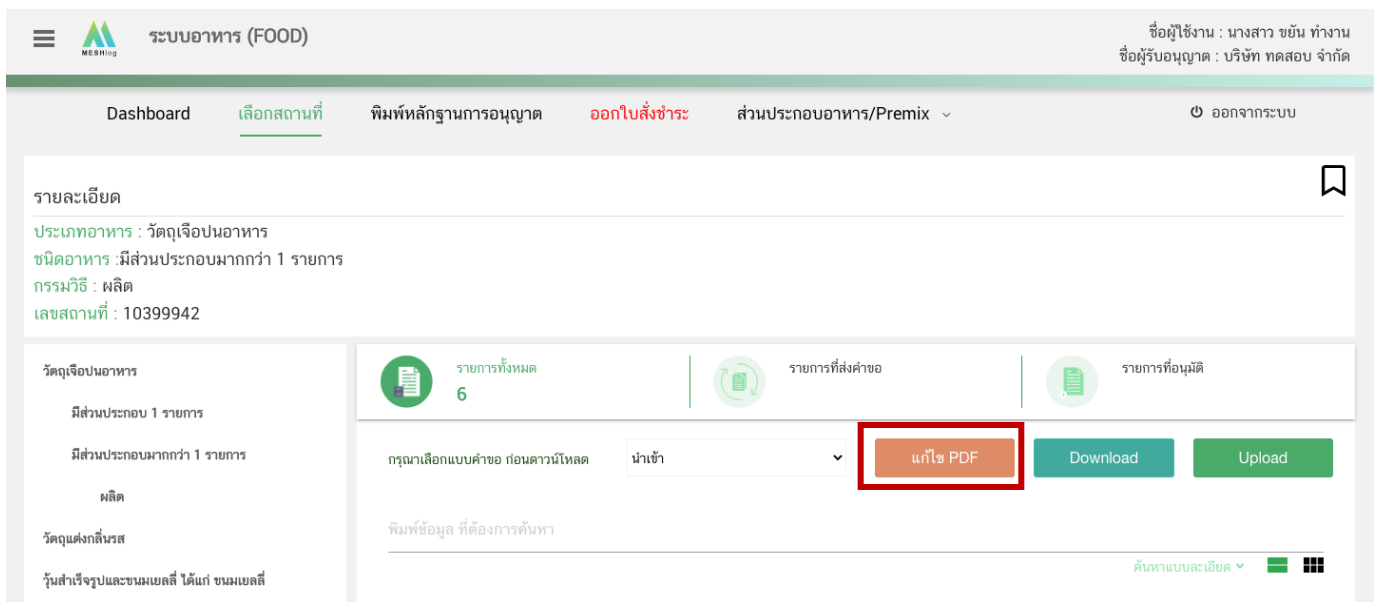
MESHlog ระบบอาหาร (FOOD)

ชื่อผู้ใช้งาน : นางสาว ขยัน ทำงาน
ชื่อผู้รับอนุญาต : บริษัท ทดสอบ จำกัด

Dashboard เลือกสถานที่ พิมพ์หลักฐานการอนุญาต ออกใบสั่งชำระ ส่วนประกอบอาหาร/Premix ออกจากระบบ

รายละเอียด
ประเภทอาหาร : วัตถุเจือปนอาหาร
ชนิดอาหาร :มีส่วนประกอบมากกว่า 1 รายการ
กรรมวิธี : ผลิต
เลขสถานที่ : 10399942

วัตถุเจือปนอาหาร
มีส่วนประกอบ 1 รายการ
มีส่วนประกอบมากกว่า 1 รายการ
ผลิต
วัตถุแต่งกลิ่นรส
วุ้นสำเร็จรูปและขนมเยลลี่ ได้แก่ ขนมเยลลี่

รายการทั้งหมด
6
รายการที่ส่งคำขอ
รายการที่อนุมัติ

กรุณาเลือกแบบคำขอ ก่อนดาวน์โหลด
นำเข้า
แก้ไข PDF
Download
Upload

พิมพ์ข้อมูล ที่ต้องการค้นหา
ค้นหาแบบละเอียด